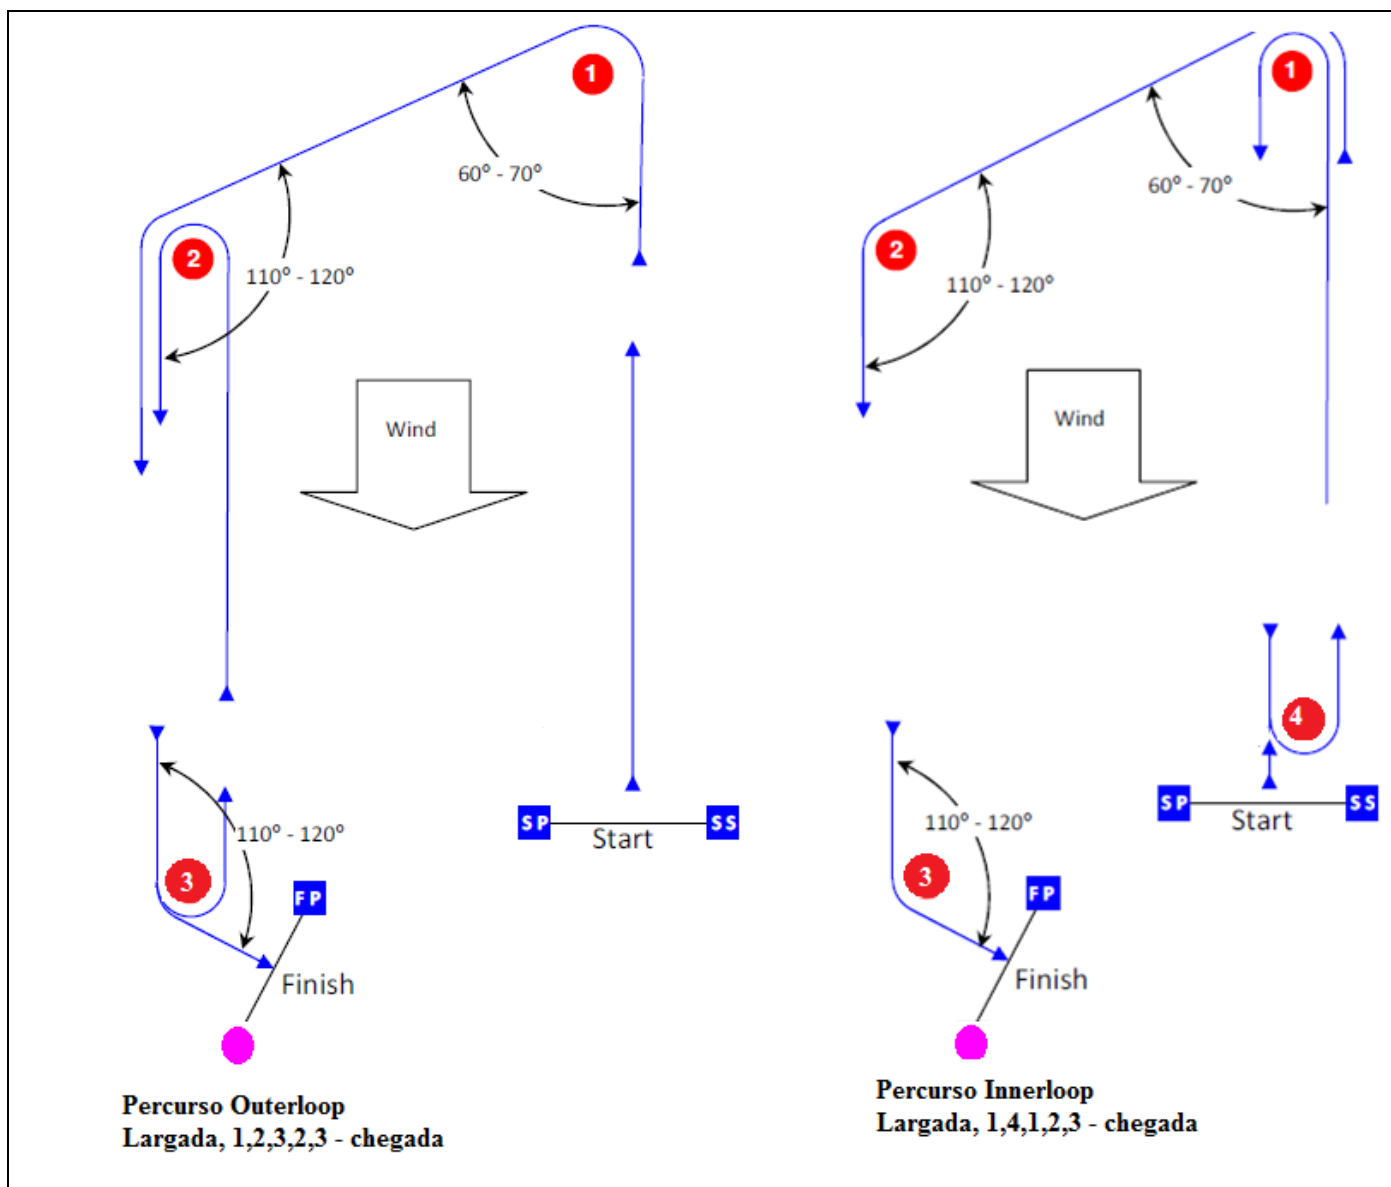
1

60º - 70º

2

110º - 120º

Wind

3

110º - 120º

FP

Finish

SP

Start

SS

Percurso Outerloop
Largada, 1,2,3,2,3 - chegada

1

60º - 70º

2

110º - 120º

Wind

4

SP

Start

SS

3

110º - 120º

FP

Finish

Percurso Innerloop
Largada, 1,4,1,2,3 - chegada